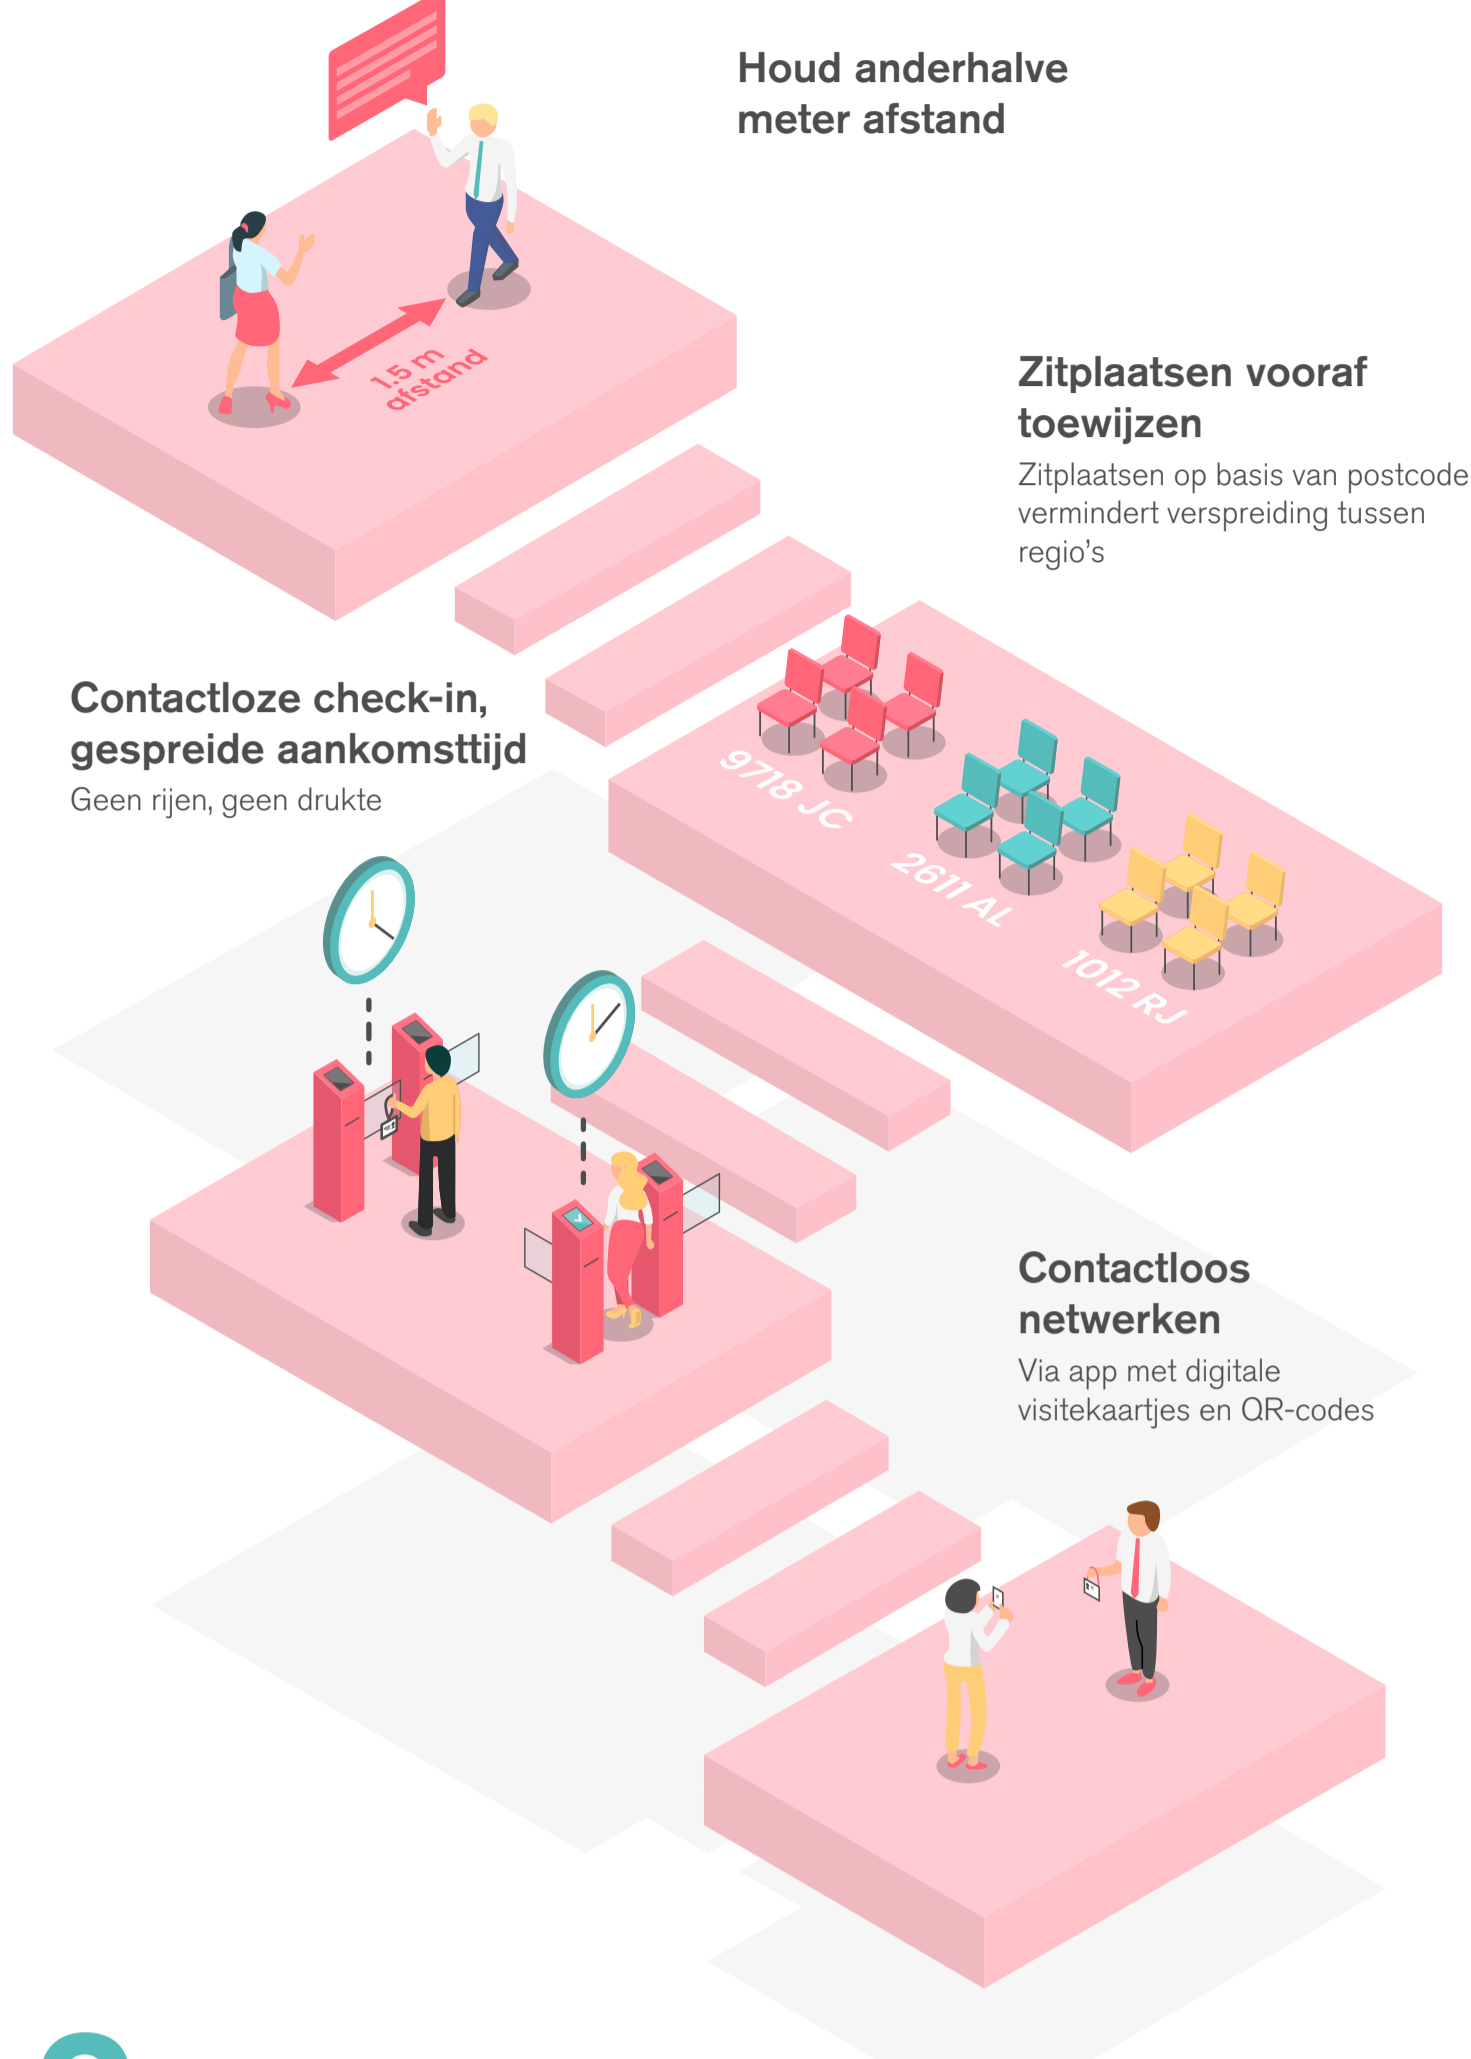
Houd anderhalve meter afstand

1.5 m afstand

Zitplaatsen vooraf toewijzen

Zitplaatsen op basis van postcode vermindert verspreiding tussen regio's

9718 JC

2611 AL

1012 RJ

Contactloze check-in, gespreide aankomsttijd

Geen rijen, geen drukte

Contactloos netwerken

Via app met digitale visitekaartjes en QR-codes